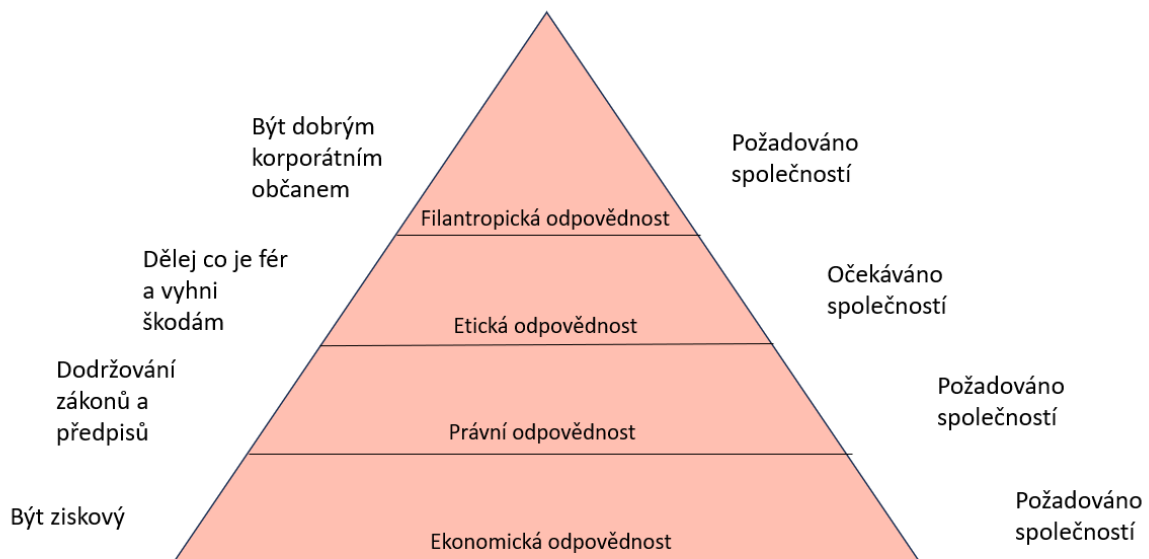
Být dobrým korporátním občanem

Požadováno společností

Filantropická odpovědnost

Dělej co je fér a vyhni škodám

Očekáváno společností

Etická odpovědnost

Dodržování zákonů a předpisů

Požadováno společností

Právní odpovědnost

Být ziskový

Požadováno společností

Ekonomická odpovědnost